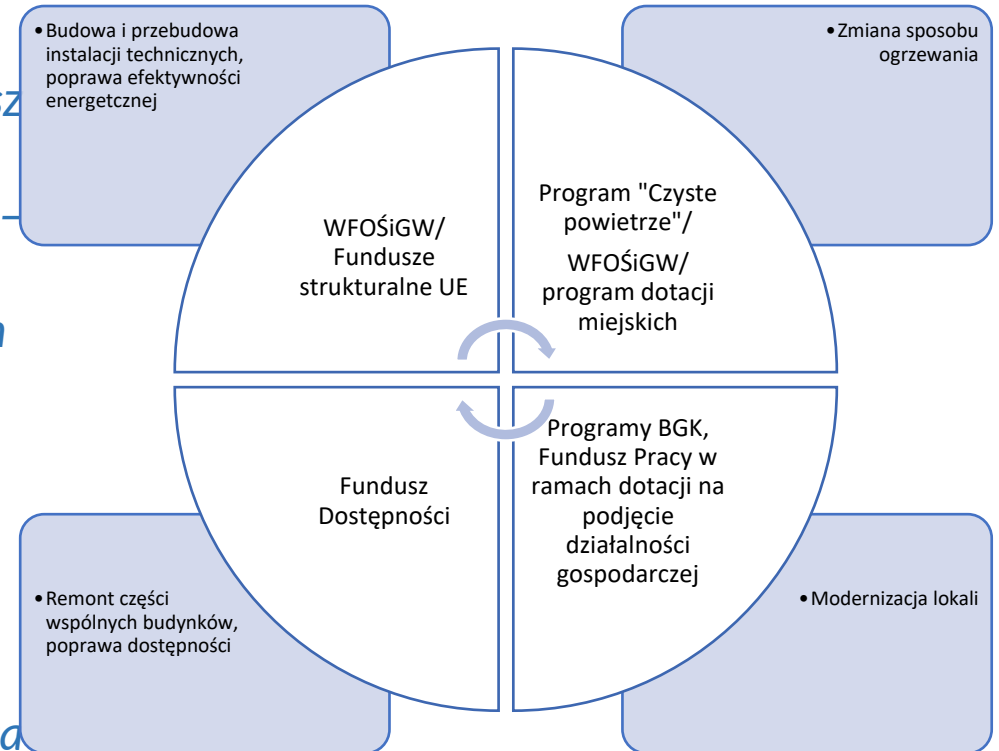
• Budowa i przebudowa instalacji technicznych, poprawa efektywności energetcznej

• Zmiana sposobu ogrzewania

WFOŚiGW/ Fundusze strukturalne UE

Program "Czyste powietrze"/ WFOŚiGW/ program dotacji miejskich

Fundusz Dostępności

Programy BGK, Fundusz Pracy w ramach dotacji na podjęcie działalności gospodarczej

• Remont części wspólnych budynków, poprawa dostępności

• Modernizacja lokali